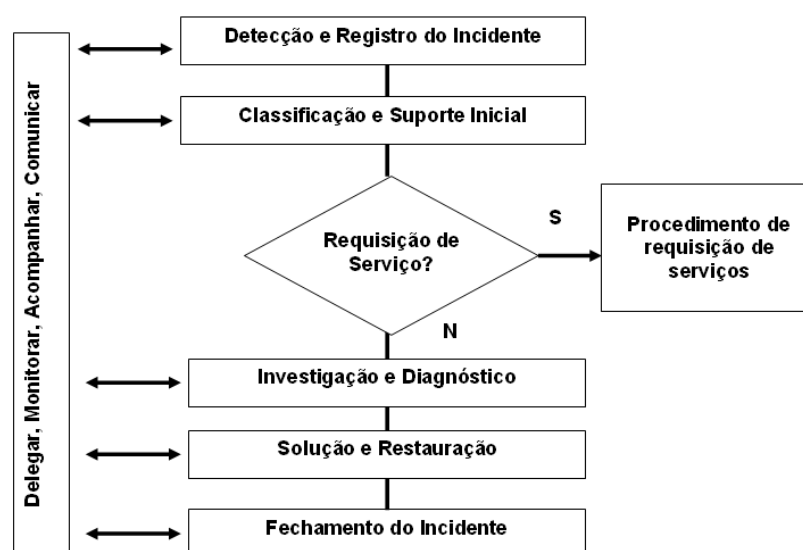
Delegar, Monitorar, Acompanhar, Comunicar

Detecção e Registro do Incidente

Classificação e Suporte Inicial

Requisição de Serviço?

S

Procedimento de requisição de serviços

N

Investigação e Diagnóstico

Solução e Restauração

Fechamento do Incidente